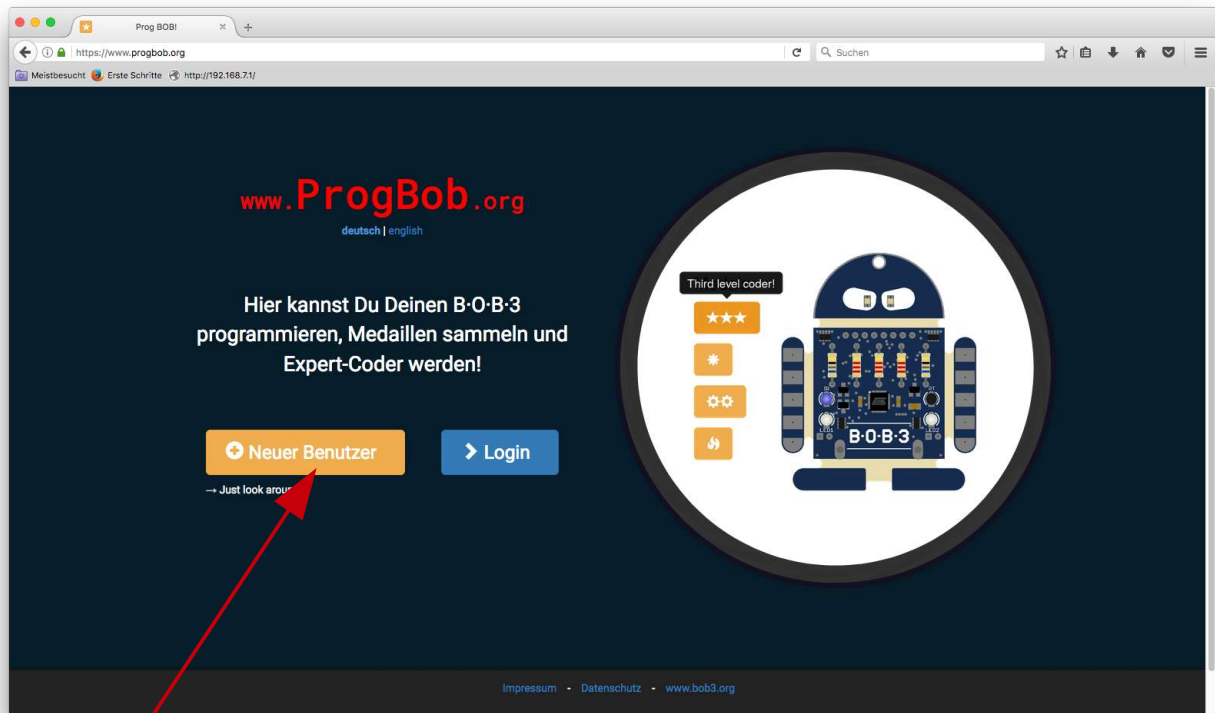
Prog BOB!

https://www.progbob.org

Suchen

Meistbesucht  Erste Schritte  http://192.168.7.1/

www.ProgBob.org

deutsch | english

Hier kannst Du Deinen B·O·B·3 programmieren, Medaillen sammeln und Expert-Coder werden!

Neuer Benutzer

Login

→ Just look arou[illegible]

Third level coder!

B·O·B·3

Impressum - Datenschutz - www.bob3.org